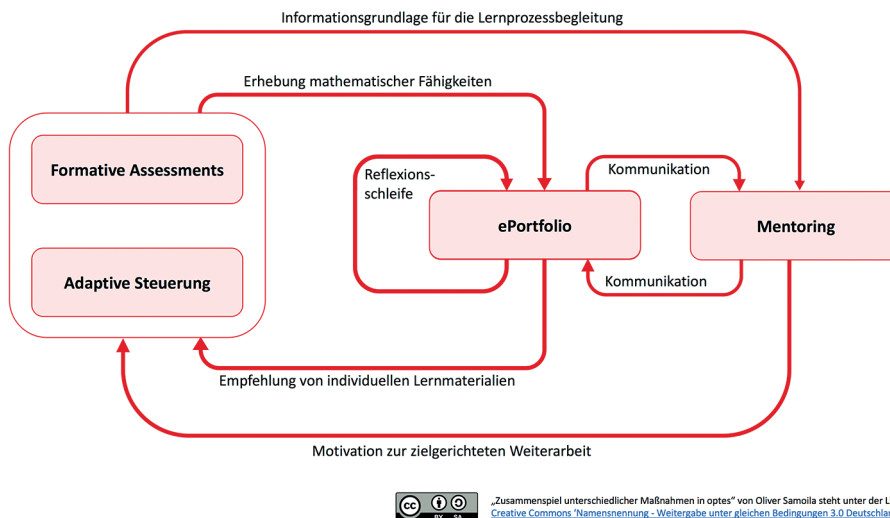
Informationsgrundlage für die Lernprozessbegleitung

Erhebung mathematischer Fähigkeiten

Formative Assessments

Adaptive Steuerung

Reflexions-schleife

ePortfolio

Kommunikation

Mentoring

Kommunikation

Empfehlung von individuellen Lernmaterialien

Motivation zur zielgerichteten Weiterarbeit

cc BY SA

„Zusammenspiel unterschiedlicher Maßnahmen in optes" von Oliver Samoila steht unter der L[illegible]
Creative Commons 'Namensnennung - Weitergabe unter gleichen Bedingungen 3.0 Deutschla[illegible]